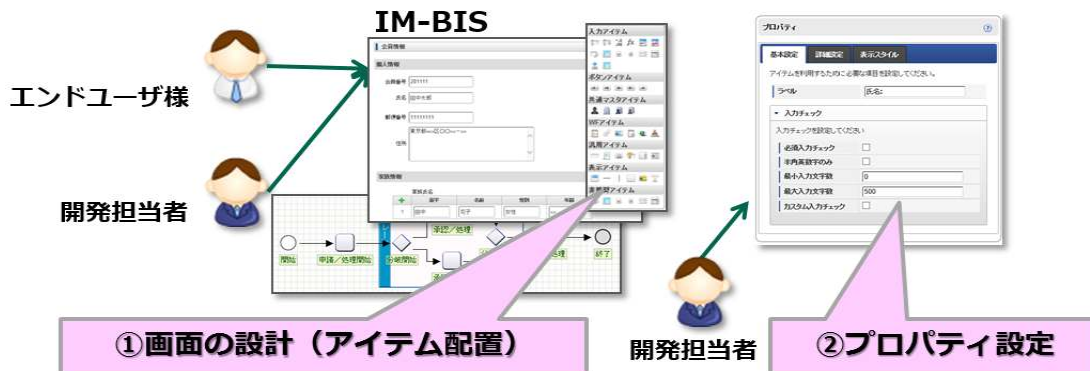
IM-BIS

エンドユーザ様

開発担当者

会員情報

個人情報

会員番号 201111

氏名 田中太郎

郵便番号 1111111

住所 東京都○○区○○○○

家族情報

入力アイテム

ボタンアイテム

共通マスタアイテム

WFアイテム

汎用アイテム

表示アイテム

業務用アイテム

開始

申請／処理開始

分岐開始

承認／処理

処理

終了

①画面の設計（アイテム配置）

プロパティ

基本設定 詳細設定 表示スタイル

アイテムを利用するために必要な項目を設定してください。

ラベル 氏名：

入力チェック

入力チェックを設定してください

| 必須入力チェック | ☐ |
|---|---|
| 半角英数字のみ | ☐ |
| 最小入力文字数 | 0 |
| 最大入力文字数 | 500 |
| カスタム入力チェック | ☐ |

開発担当者

②プロパティ設定